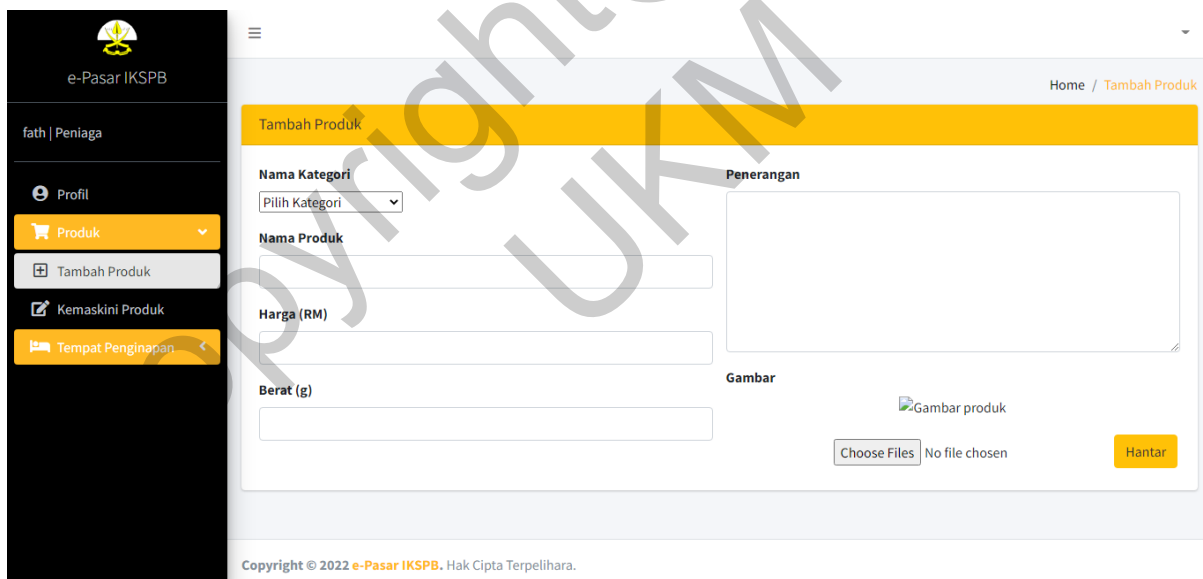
e-Pasar IKSPB

fath | Peniaga

Profil

Produk

Tambah Produk

Kemaskini Produk

Tempat Penginapan

≡

Home / Tambah Produk

Tambah Produk

Nama Kategori

Pilih Kategori

Nama Produk

Harga (RM)

Berat (g)

Penerangan

Gambar

Gambar produk

Choose Files No file chosen

Hantar

Copyright © 2022 e-Pasar IKSPB. Hak Cipta Terpelihara.

Copyright UKM